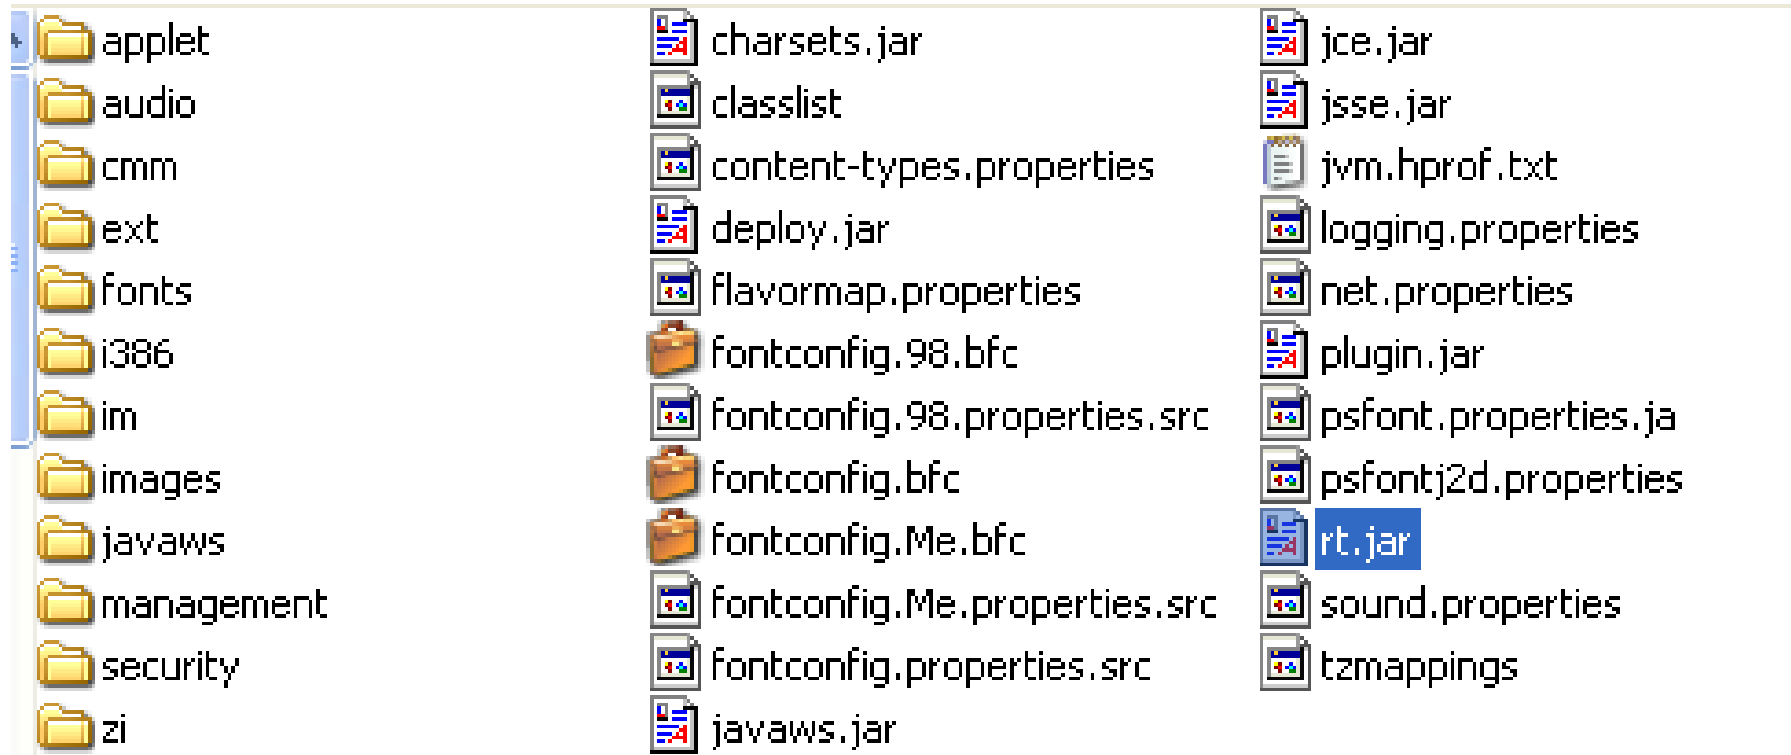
applet
audio
cmm
ext
fonts
i386
im
images
javaws
management
security
zi

charsets.jar
classlist
content-types.properties
deploy.jar
flavormap.properties
fontconfig.98.bfc
fontconfig.98.properties.src
fontconfig.bfc
fontconfig.Me.bfc
fontconfig.Me.properties.src
fontconfig.properties.src
javaws.jar

jce.jar
jsse.jar
jvm.hprof.txt
logging.properties
net.properties
plugin.jar
psfont.properties.ja
psfontj2d.properties
rt.jar
sound.properties
tzmappings